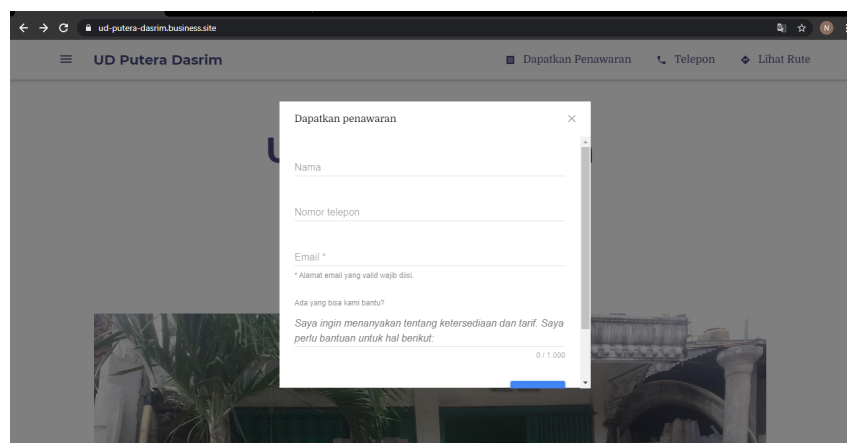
ud-putera-dasrim.business.site

UD Putera Dasrim

Dapatkan Penawaran
Telepon
Lihat Rute

Dapatkan penawaran

Nama

Nomor telepon

Email *

* Alamat email yang valid wajib diisi.

Ada yang bisa kami bantu?

Saya ingin menanyakan tentang ketersediaan dan tarif. Saya perlu bantuan untuk hal berikut:

0 / 1.000